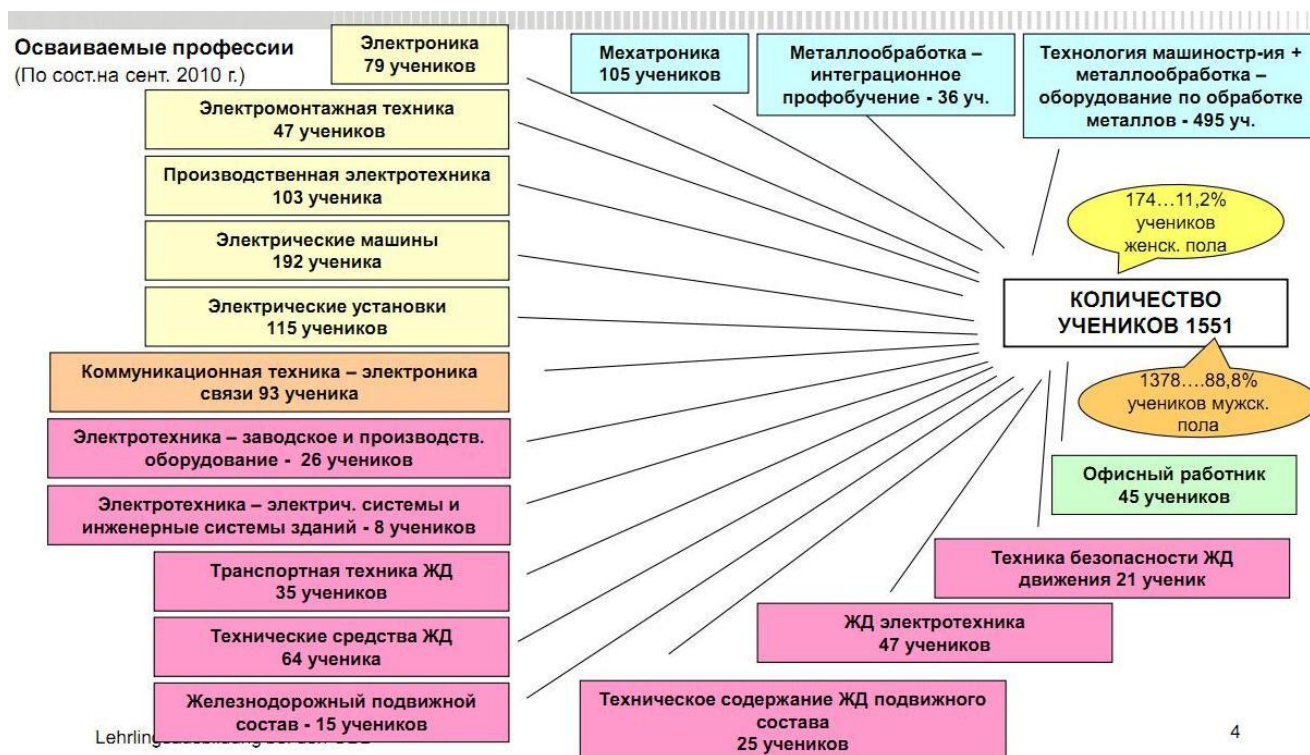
Осваиваемые профессии
(По сост.на сент. 2010 г.)

Электроника
79 учеников

Мехатроника
105 учеников

Металлообработка – интеграционное профобучение - 36 уч.

Технология машиностр-ия + металлообработка – оборудование по обработке металлов - 495 уч.

Электромонтажная техника
47 учеников

Производственная электротехника
103 ученика

174…11,2% учеников женск. пола

Электрические машины
192 ученика

Электрические установки
115 учеников

КОЛИЧЕСТВО УЧЕНИКОВ 1551

Коммуникационная техника – электроника связи 93 ученика

1378….88,8% учеников мужск. пола

Электротехника – заводское и производств. оборудование - 26 учеников

Офисный работник
45 учеников

Электротехника – электрич. системы и инженерные системы зданий - 8 учеников

Техника безопасности ЖД движения 21 ученик

Транспортная техника ЖД
35 учеников

Технические средства ЖД
64 ученика

ЖД электротехника
47 учеников

Железнодорожный подвижной состав - 15 учеников

Техническое содержание ЖД подвижного состава
25 учеников

Lehrling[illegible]

4